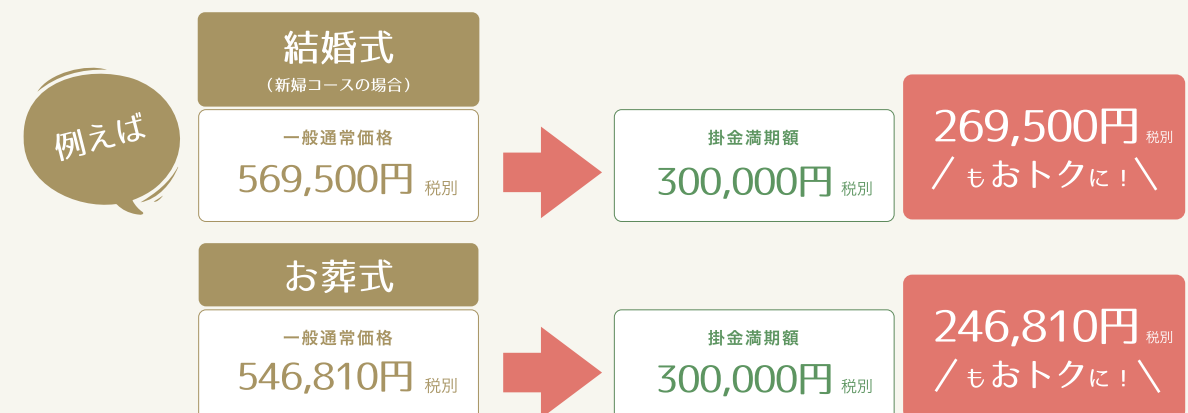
例えば

結婚式
（新婦コースの場合）

一般通常価格
569,500円 税別

掛金満期額
300,000円 税別

269,500円 税別
╱ もおトクに！╲

お葬式

一般通常価格
546,810円 税別

掛金満期額
300,000円 税別

246,810円 税別
╱ もおトクに！╲